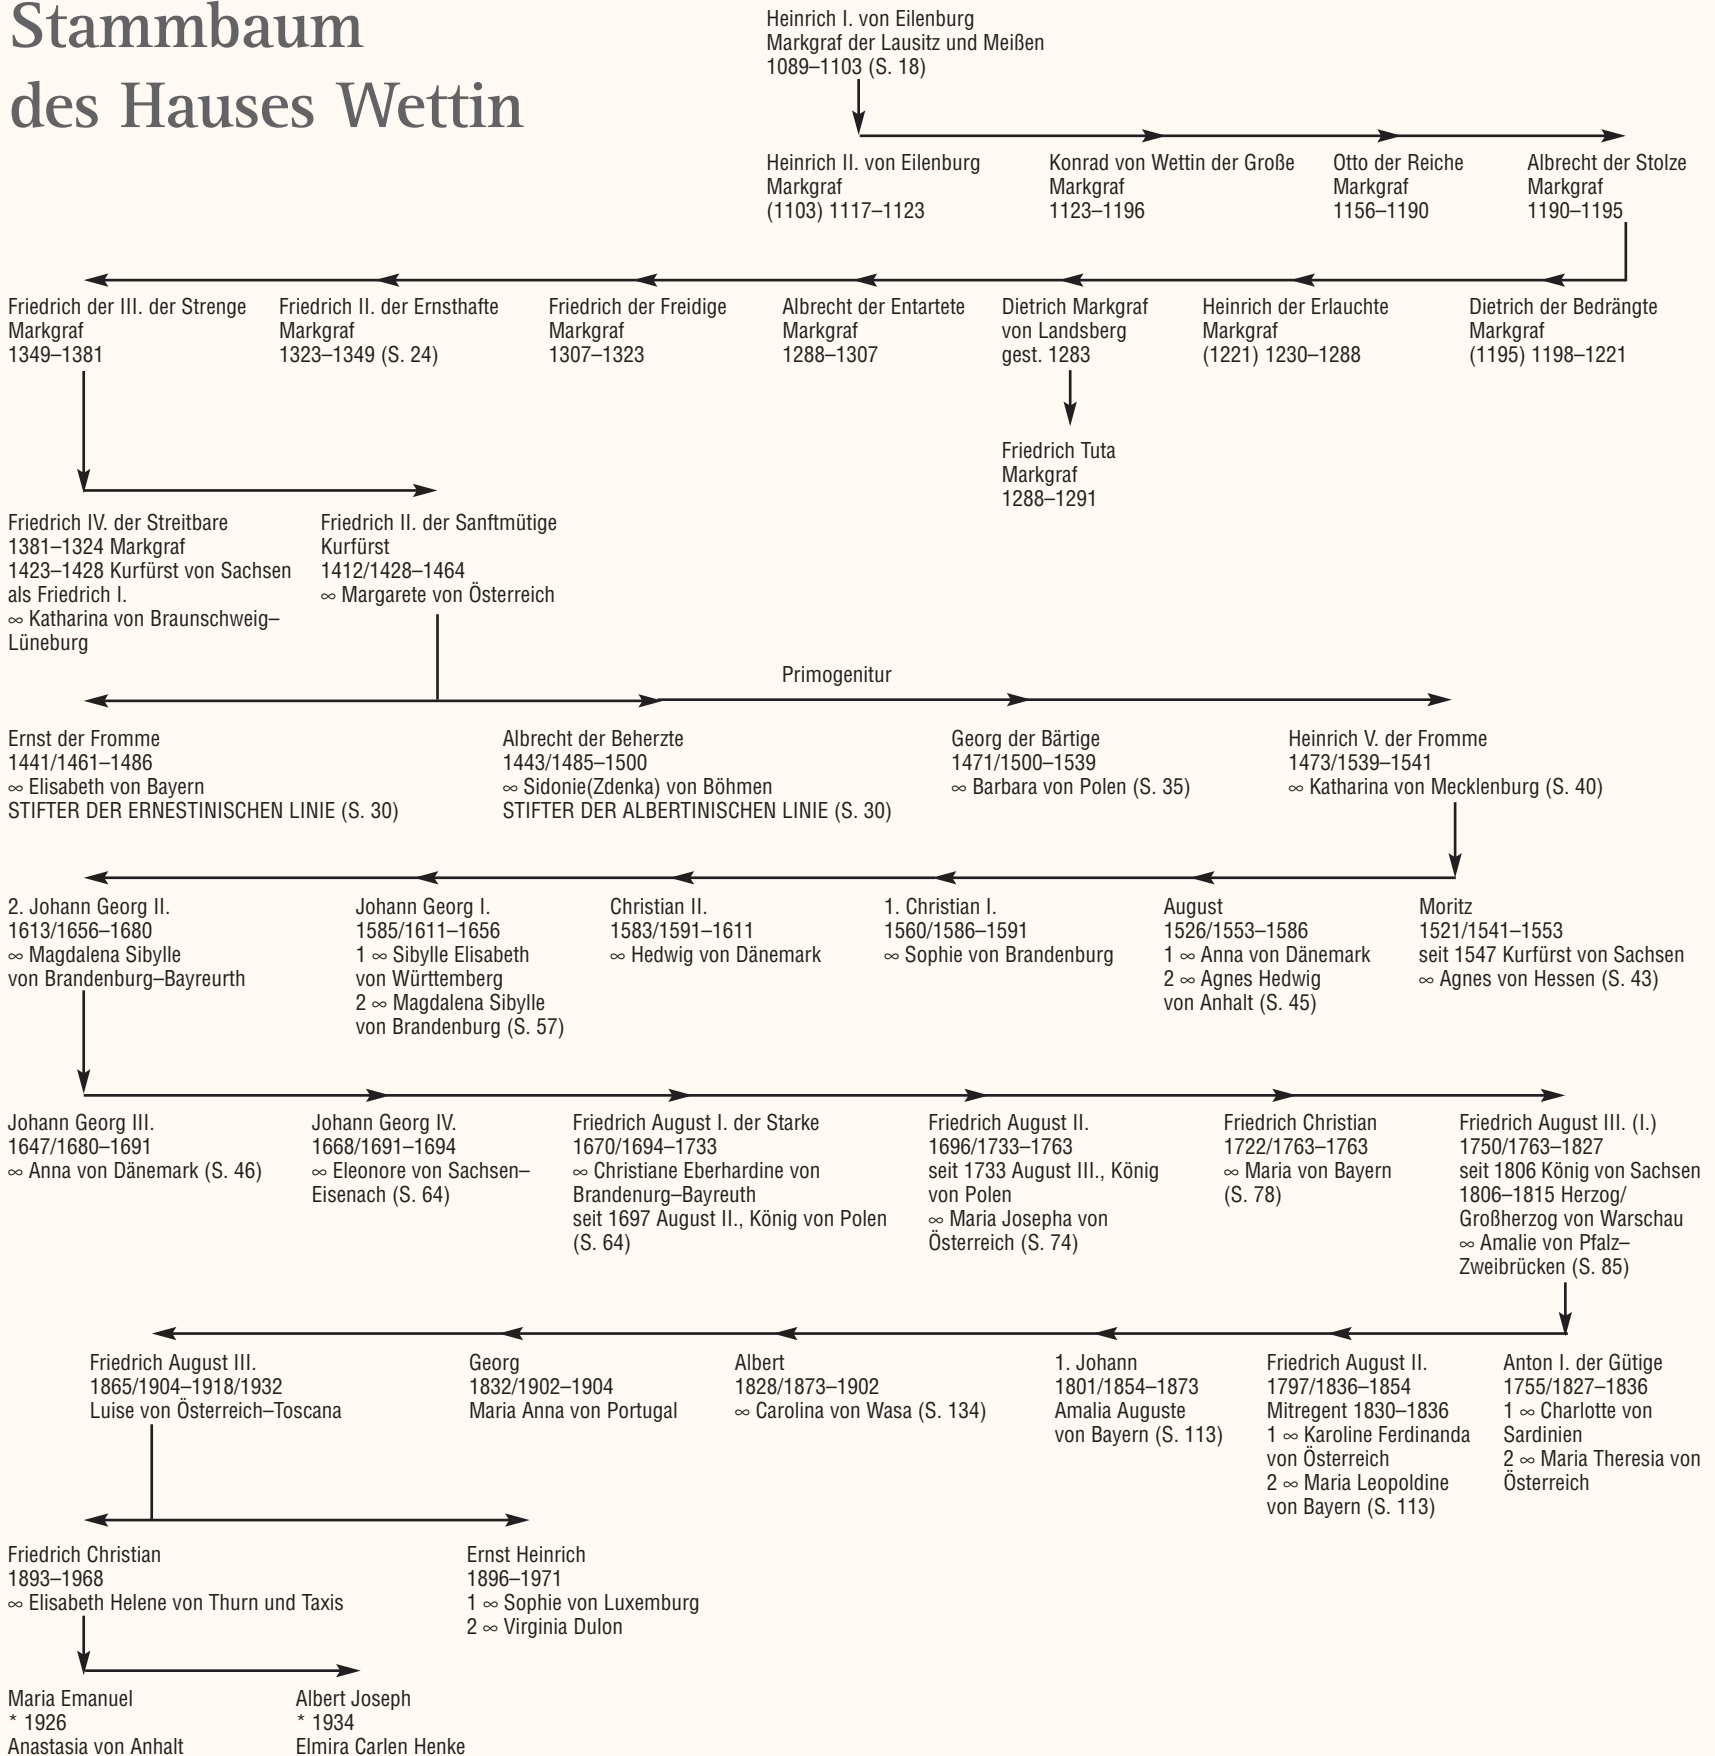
Stammbaum des Hauses Wettin

Heinrich I. von Eilenburg
Markgraf der Lausitz und Meißen
1089–1103 (S. 18)

Heinrich II. von Eilenburg
Markgraf
(1103) 1117–1123

Konrad von Wettin der Große
Markgraf
1123–1196

Otto der Reiche
Markgraf
1156–1190

Albrecht der Stolze
Markgraf
1190–1195

Friedrich der III. der Strenge
Markgraf
1349–1381

Friedrich II. der Ernsthafte
Markgraf
1323–1349 (S. 24)

Friedrich der Freidige
Markgraf
1307–1323

Albrecht der Entartete
Markgraf
1288–1307

Dietrich Markgraf
von Landsberg
gest. 1283

Heinrich der Erlauchte
Markgraf
(1221) 1230–1288

Dietrich der Bedrängte
Markgraf
(1195) 1198–1221

Friedrich Tuta
Markgraf
1288–1291

Friedrich IV. der Streitbare
1381–1324 Markgraf
1423–1428 Kurfürst von Sachsen
als Friedrich I.
∞ Katharina von Braunschweig–Lüneburg

Friedrich II. der Sanftmütige
Kurfürst
1412/1428–1464
∞ Margarete von Österreich

Primogenitur

Ernst der Fromme
1441/1461–1486
∞ Elisabeth von Bayern
STIFTER DER ERNESTINISCHEN LINIE (S. 30)

Albrecht der Beherzte
1443/1485–1500
∞ Sidonie(Zdenka) von Böhmen
STIFTER DER ALBERTINISCHEN LINIE (S. 30)

Georg der Bärtige
1471/1500–1539
∞ Barbara von Polen (S. 35)

Heinrich V. der Fromme
1473/1539–1541
∞ Katharina von Mecklenburg (S. 40)

2. Johann Georg II.
1613/1656–1680
∞ Magdalena Sibylle
von Brandenburg–Bayreurth

Johann Georg I.
1585/1611–1656
1 ∞ Sibylle Elisabeth
von Württemberg
2 ∞ Magdalena Sibylle
von Brandenburg (S. 57)

Christian II.
1583/1591–1611
∞ Hedwig von Dänemark

1. Christian I.
1560/1586–1591
∞ Sophie von Brandenburg

August
1526/1553–1586
1 ∞ Anna von Dänemark
2 ∞ Agnes Hedwig
von Anhalt (S. 45)

Moritz
1521/1541–1553
seit 1547 Kurfürst von Sachsen
∞ Agnes von Hessen (S. 43)

Johann Georg III.
1647/1680–1691
∞ Anna von Dänemark (S. 46)

Johann Georg IV.
1668/1691–1694
∞ Eleonore von Sachsen–Eisenach (S. 64)

Friedrich August I. der Starke
1670/1694–1733
∞ Christiane Eberhardine von Brandenurg–Bayreuth
seit 1697 August II., König von Polen (S. 64)

Friedrich August II.
1696/1733–1763
seit 1733 August III., König von Polen
∞ Maria Josepha von Österreich (S. 74)

Friedrich Christian
1722/1763–1763
∞ Maria von Bayern
(S. 78)

Friedrich August III. (I.)
1750/1763–1827
seit 1806 König von Sachsen
1806–1815 Herzog/
Großherzog von Warschau
∞ Amalie von Pfalz–Zweibrücken (S. 85)

Friedrich August III.
1865/1904–1918/1932
Luise von Österreich–Toscana

Georg
1832/1902–1904
Maria Anna von Portugal

Albert
1828/1873–1902
∞ Carolina von Wasa (S. 134)

1. Johann
1801/1854–1873
Amalia Auguste
von Bayern (S. 113)

Friedrich August II.
1797/1836–1854
Mitregent 1830–1836
1 ∞ Karoline Ferdinanda
von Österreich
2 ∞ Maria Leopoldine
von Bayern (S. 113)

Anton I. der Gütige
1755/1827–1836
1 ∞ Charlotte von Sardinien
2 ∞ Maria Theresia von Österreich

Friedrich Christian
1893–1968
∞ Elisabeth Helene von Thurn und Taxis

Ernst Heinrich
1896–1971
1 ∞ Sophie von Luxemburg
2 ∞ Virginia Dulon

Maria Emanuel
* 1926
Anastasia von Anhalt

Albert Joseph
* 1934
Elmira Carlen Henke